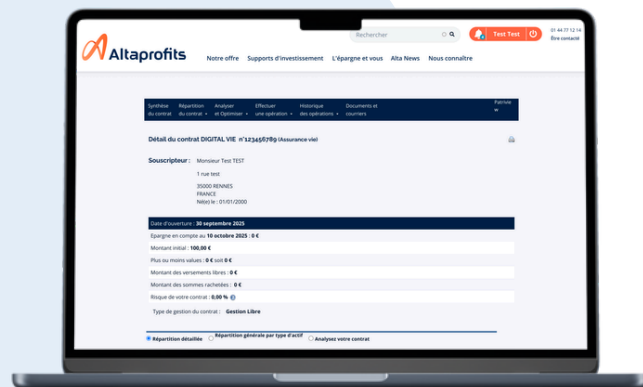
Rechercher

Test Test

01 44 77 12 14
Être contacté

Altaprofits

Nouvelle offre Supports d'investissement L'épargne et vous Alta News Nous connaître

Synthèse du contrat | Répartition du contrat | Analyser et Optimiser | Effectuer une opération | Historique des opérations | Documents et courriers | Patrimoine

Détail du contrat DIGITAL VIE n°123456789 (Assurance vie)

Souscripteur : Monsieur Test TEST
1 rue test
35000 RENNES
FRANCE
Né(e) le : 01/01/2000

Date d'ouverture : 30 septembre 2025
Epargne en compte au 10 octobre 2025 : 0 €
Montant initial : 100,00 €
Plus ou moins values : 0 € soit 0 €
Montant des versements libres : 0 €
Montant des sommes rachetées : 0 €
Risque de votre contrat : 0,00 %

Type de gestion du contrat : Gestion Libre

Répartition détaillée
Répartition générale par type d'actif
Analysez votre contrat